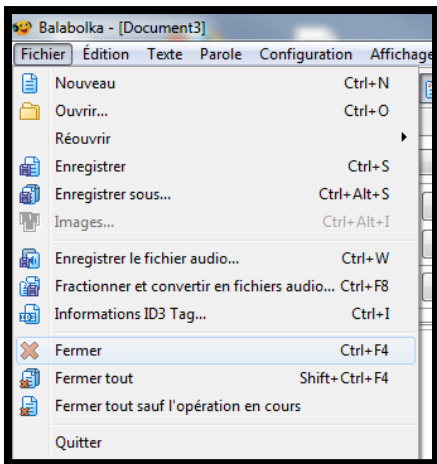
Balabolka - [Document3]

Fichier Édition Texte Parole Configuration Affichage

Nouveau Ctrl+N
Ouvrir... Ctrl+O
Réouvrir
Enregistrer Ctrl+S
Enregistrer sous... Ctrl+Alt+S
Images... Ctrl+Alt+I
Enregistrer le fichier audio... Ctrl+W
Fractionner et convertir en fichiers audio... Ctrl+F8
Informations ID3 Tag... Ctrl+I
Fermer Ctrl+F4
Fermer tout Shift+Ctrl+F4
Fermer tout sauf l'opération en cours
Quitter